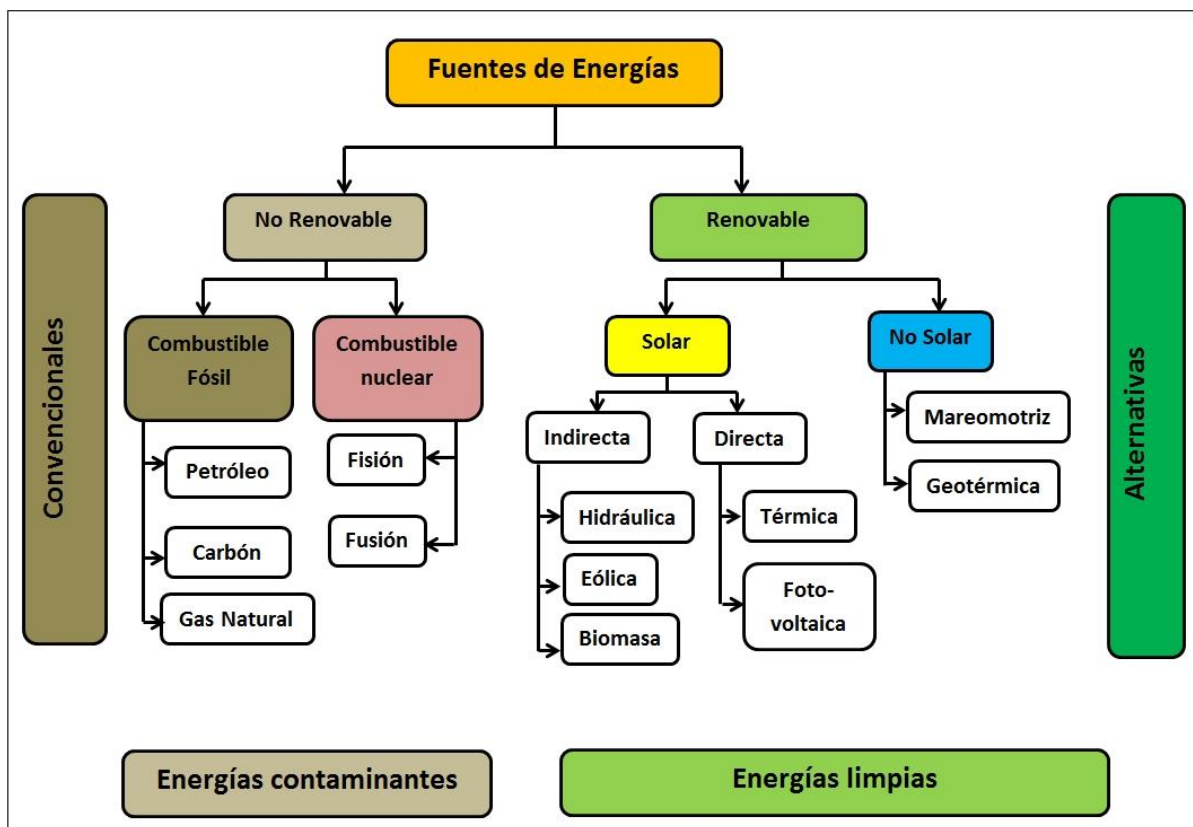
Fuentes de Energías

Convencionales

No Renovable

Combustible Fósil

Petróleo

Carbón

Gas Natural

Combustible nuclear

Fisión

Fusión

Renovable

Solar

Indirecta

Hidráulica

Eólica

Biomasa

Directa

Térmica

Foto-voltaica

No Solar

Mareomotriz

Geotérmica

Alternativas

Energías contaminantes

Energías limpias